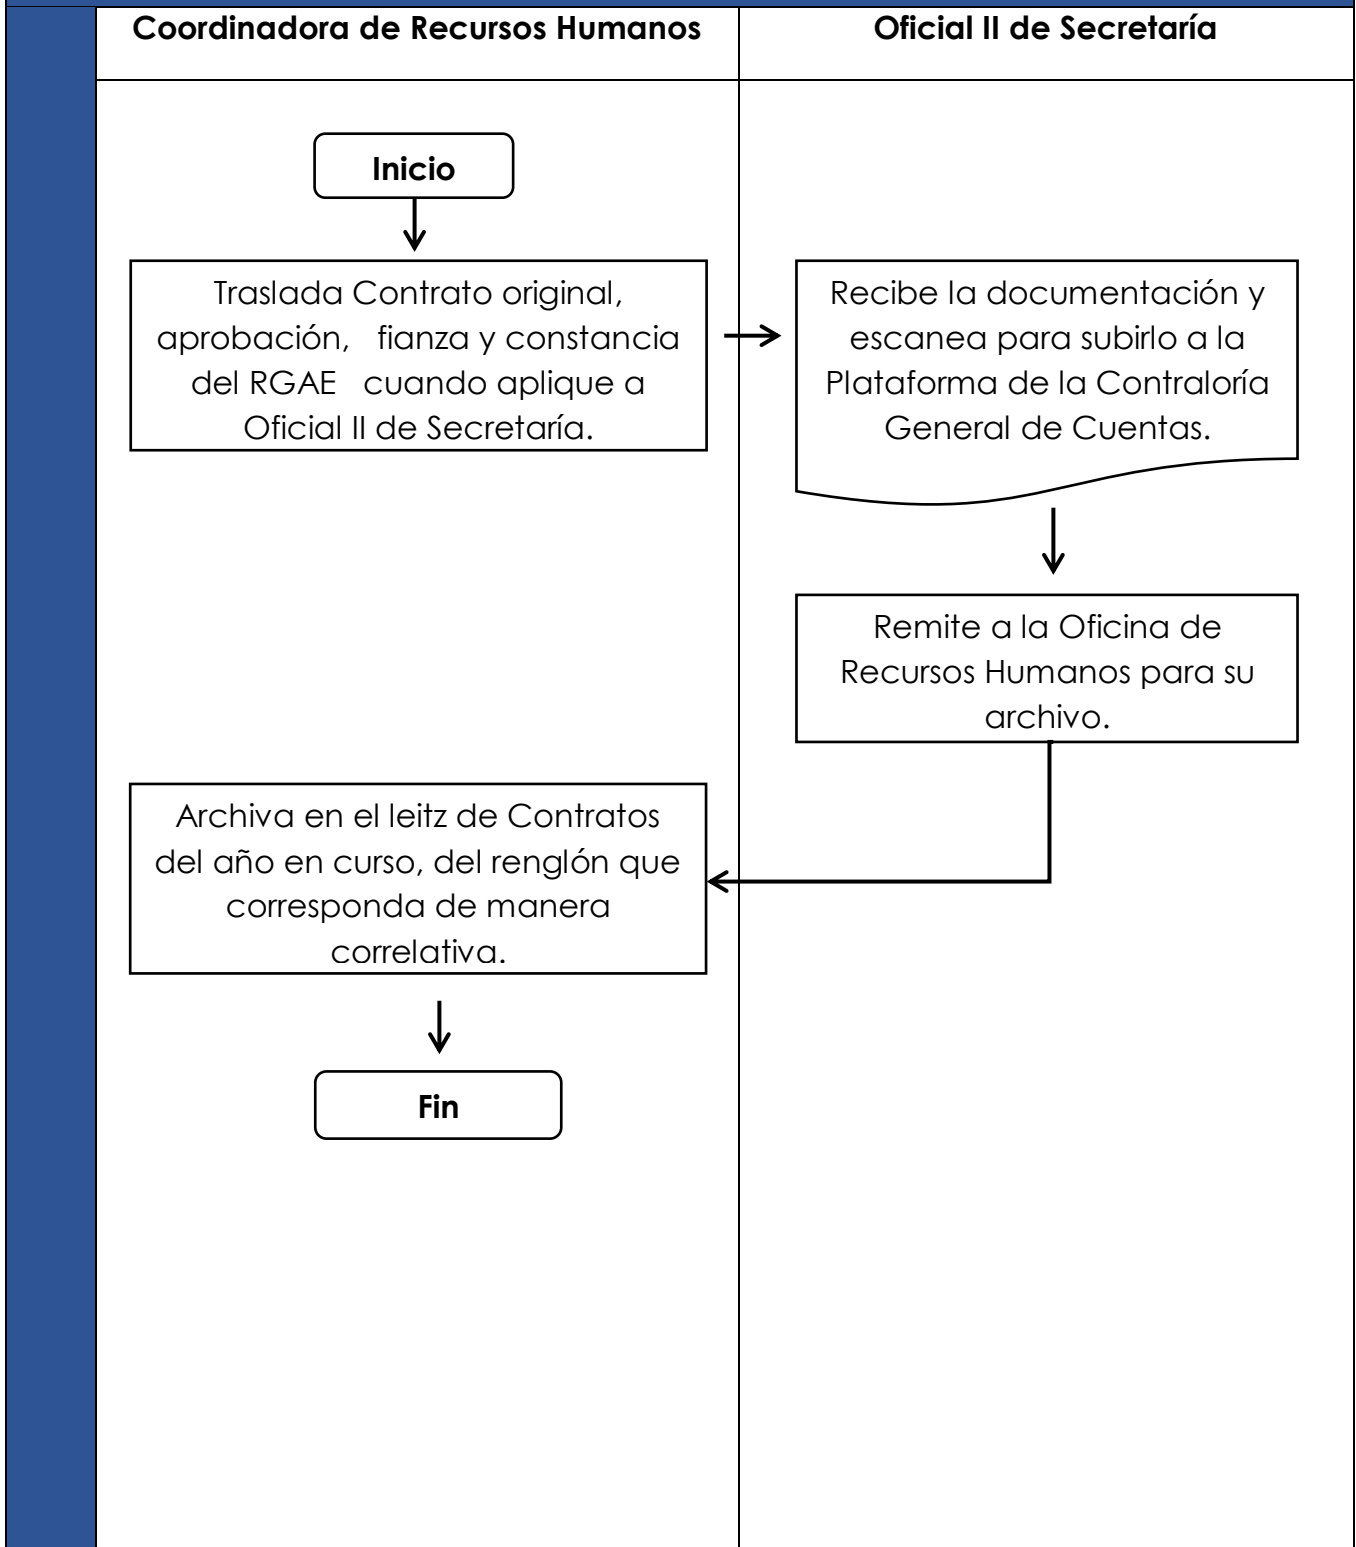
Coordinadora de Recursos Humanos

Oficial II de Secretaría

Inicio

Traslada Contrato original, aprobación, fianza y constancia del RGAE cuando aplique a Oficial II de Secretaría.

Recibe la documentación y escanea para subirlo a la Plataforma de la Contraloría General de Cuentas.

Remite a la Oficina de Recursos Humanos para su archivo.

Archiva en el leitz de Contratos del año en curso, del renglón que corresponda de manera correlativa.

Fin